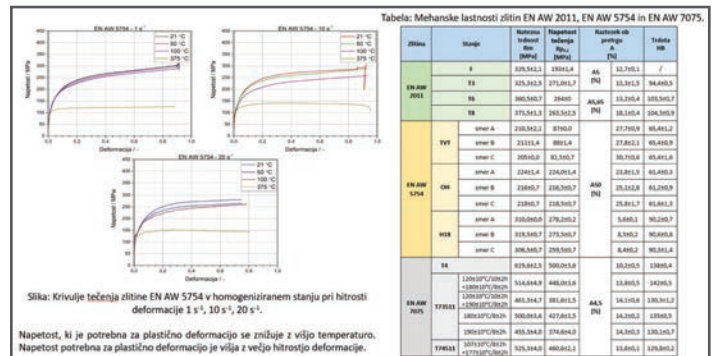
EN AW 5754 - 1 s⁻¹

21 °C
60 °C
100 °C
375 °C

Napetost / MPa

Deformacija / -

EN AW 5754 - 10 s⁻¹

21 °C
60 °C
100 °C
375 °C

Napetost / MPa

Deformacija / -

EN AW 5754 - 20 s⁻¹

21 °C
60 °C
100 °C
375 °C

Napetost / MPa

Deformacija / -

Slika: Krivulje tečenja zlitine EN AW 5754 v homogeniziranem stanju pri hitrosti deformacije 1 s⁻¹, 10 s⁻¹, 20 s⁻¹.

Napetost, ki je potrebna za plastično deformacijo se znižuje z višjo temperaturo. Napetost potrebna za plastično deformacijo je višja z večjo hitrostjo deformacije.

Tabela: Mehanske lastnosti zlitin EN AW 2011, EN AW 5754 in EN AW 7075.

| Zlitina | Stanje | | Natezna trdnost Rm [MPa] | Napetost tečenja Rp₀,₂ [MPa] | Kastovnik ob prelogu A [%] | | Trdota HB |
|---|---|---|---|---|---|---|---|
| EN AW 2011 | F | | 329,5±2,1 | 193±1,4 | A5 [%] | 12,7±0,1 | / |
| | T3 | | 325,3±2,5 | 271,0±1,7 | A5,65 [%] | 13,3±1,5 | 94,4±0,5 |
| | T6 | | 360,5±0,7 | 264±0 | | 13,2±0,4 | 103,5±0,7 |
| | T8 | | 371,5±1,3 | 263,5±2,5 | | 18,1±0,4 | 104,3±0,9 |
| EN AW 5754 | TVT | smer A | 210,3±2,1 | 87±0,0 | A50 [%] | 27,7±0,9 | 65,4±1,2 |
| | | smer B | 211±1,4 | 88±1,4 | | 27,8±2,1 | 65,4±0,9 |
| | | smer C | 205±0,0 | 92,5±0,7 | | 30,7±0,6 | 65,4±1,6 |
| | OH | smer A | 224±1,4 | 224,0±1,4 | | 23,3±1,5 | 61,4±0,0 |
| | | smer B | 218±0,7 | 216,5±0,7 | | 25,1±2,8 | 61,2±0,9 |
| | | smer C | 218±0,7 | 218,5±0,7 | | 25,8±1,7 | 61,6±1,5 |
| | H18 | smer A | 310,0±0,0 | 278,2±0,2 | | 5,6±0,1 | 90,2±0,7 |
| | | smer B | 319,5±0,7 | 273,5±0,7 | | 8,5±0,2 | 90,6±0,6 |
| | | smer C | 306,5±0,7 | 298,5±0,7 | | 8,4±0,2 | 90,3±1,4 |
| EN AW 7075 | T4 | | 619,6±2,5 | 500,0±3,6 | A4,5 [%] | 10,2±0,5 | 138±0,4 |
| | T73511 | 120±10°C/10h2h +180±10°C/8h2h | 514,6±4,9 | 448,0±3,6 | | 13,8±0,5 | 142±0,5 |
| | | 120±10°C/10h2h +190±10°C/8h2h | 461,3±4,7 | 381,6±1,5 | | 14,1±0,6 | 130,3±1,2 |
| | | 180±10°C/8h2h | 500,0±3,4 | 427,6±3,5 | | 14,2±0,2 | 135±0,5 |
| | | 190±10°C/8h2h | 455,3±4,0 | 374,6±4,0 | | 14,3±0,3 | 130,1±0,7 |
| | T74511 | 107±10°C/8h2h +177±10°C/8h2h | 525,3±4,0 | 480,6±2,1 | | 13,6±0,1 | 129,8±0,2 |